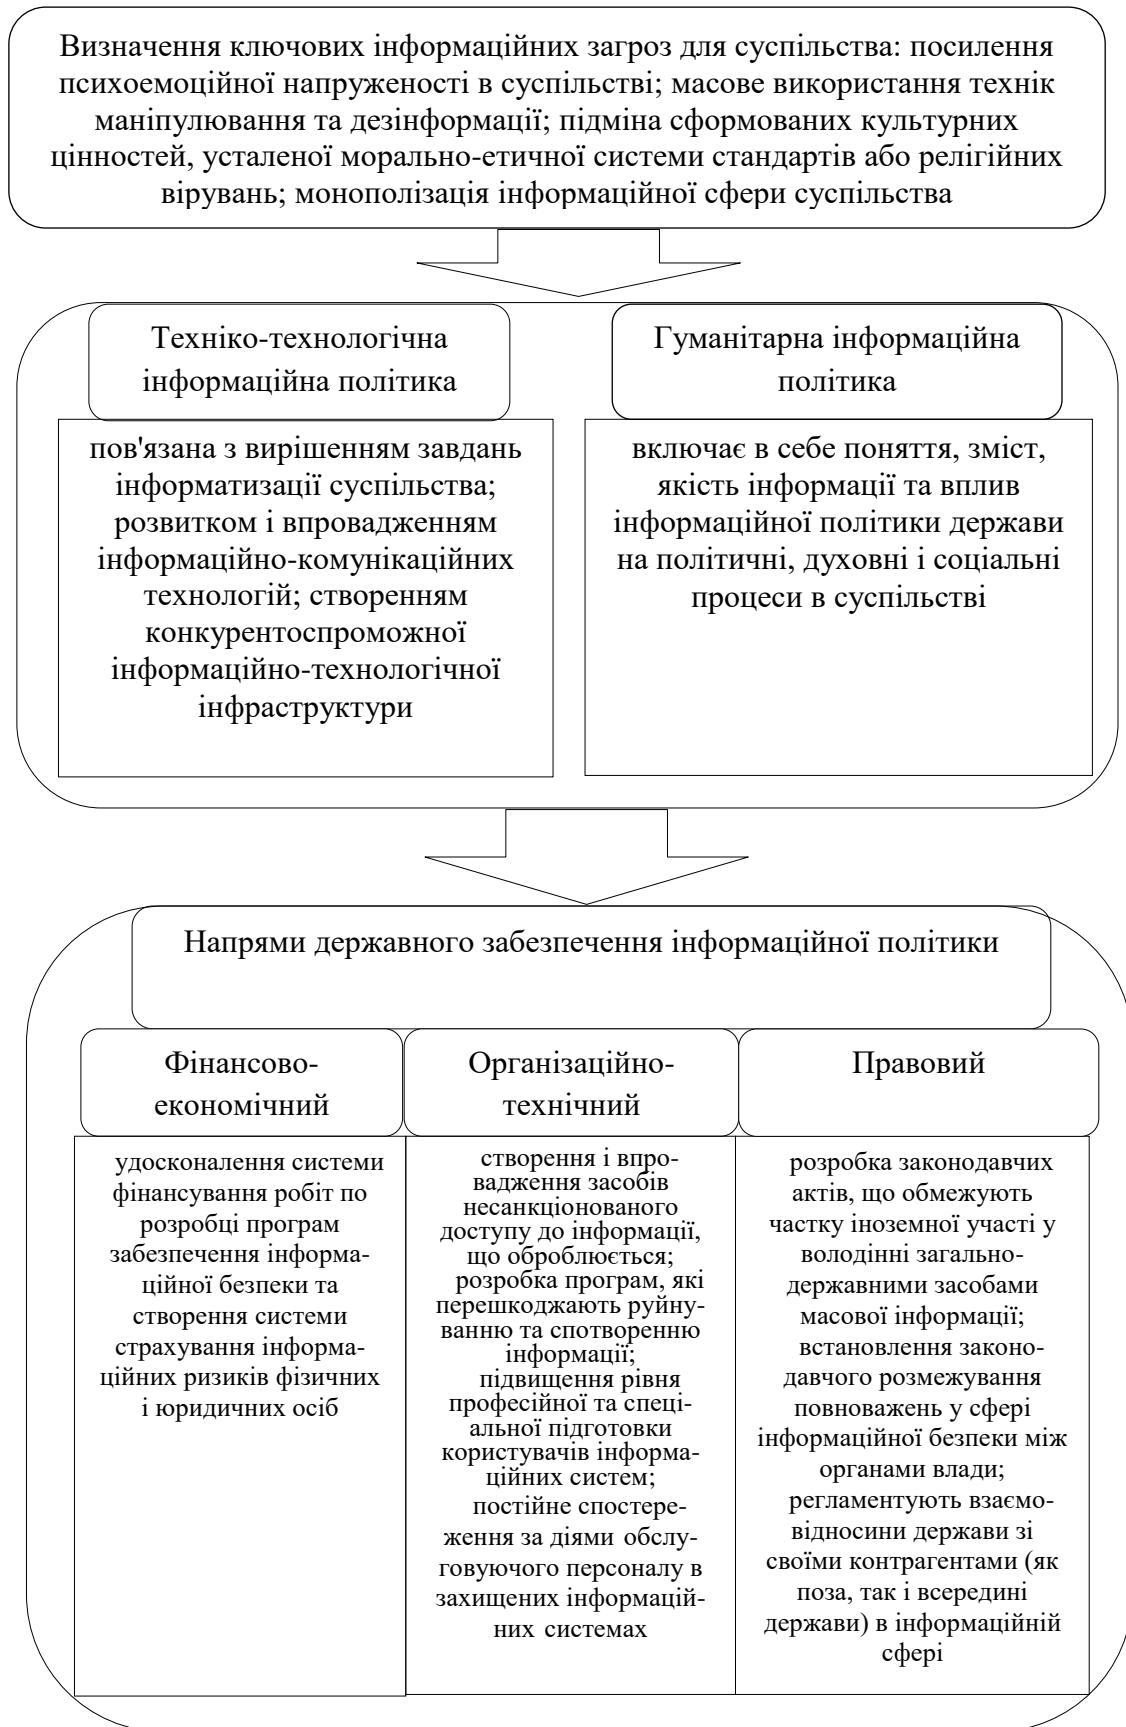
Визначення ключових інформаційних загроз для суспільства: посилення психоемоційної напруженості в суспільстві; масове використання технік маніпулювання та дезінформації; підміна сформованих культурних цінностей, усталеної морально-етичної системи стандартів або релігійних вірувань; монополізація інформаційної сфери суспільства

Техніко-технологічна інформаційна політика

пов'язана з вирішенням завдань інформатизації суспільства; розвитком і впровадженням інформаційно-комунікаційних технологій; створенням конкурентоспроможної інформаційно-технологічної інфраструктури

Гуманітарна інформаційна політика

включає в себе поняття, зміст, якість інформації та вплив інформаційної політики держави на політичні, духовні і соціальні процеси в суспільстві

Напрями державного забезпечення інформаційної політики

Фінансово-економічний

удосконалення системи фінансування робіт по розробці програм забезпечення інформаційної безпеки та створення системи страхування інформаційних ризиків фізичних і юридичних осіб

Організаційно-технічний

створення і впровадження засобів несанкціонованого доступу до інформації, що обробляється; розробка програм, які перешкоджають руйнуванню та спотворенню інформації; підвищення рівня професійної та спеціальної підготовки користувачів інформаційних систем; постійне спостереження за діями обслуговуючого персоналу в захищених інформаційних системах

Правовий

розробка законодавчих актів, що обмежують частку іноземної участі у володінні загальнодержавними засобами масової інформації; встановлення законодавчого розмежування повноважень у сфері інформаційної безпеки між органами влади; регламентують взаємовідносини держави зі своїми контрагентами (як поза, так і всередині держави) в інформаційній сфері